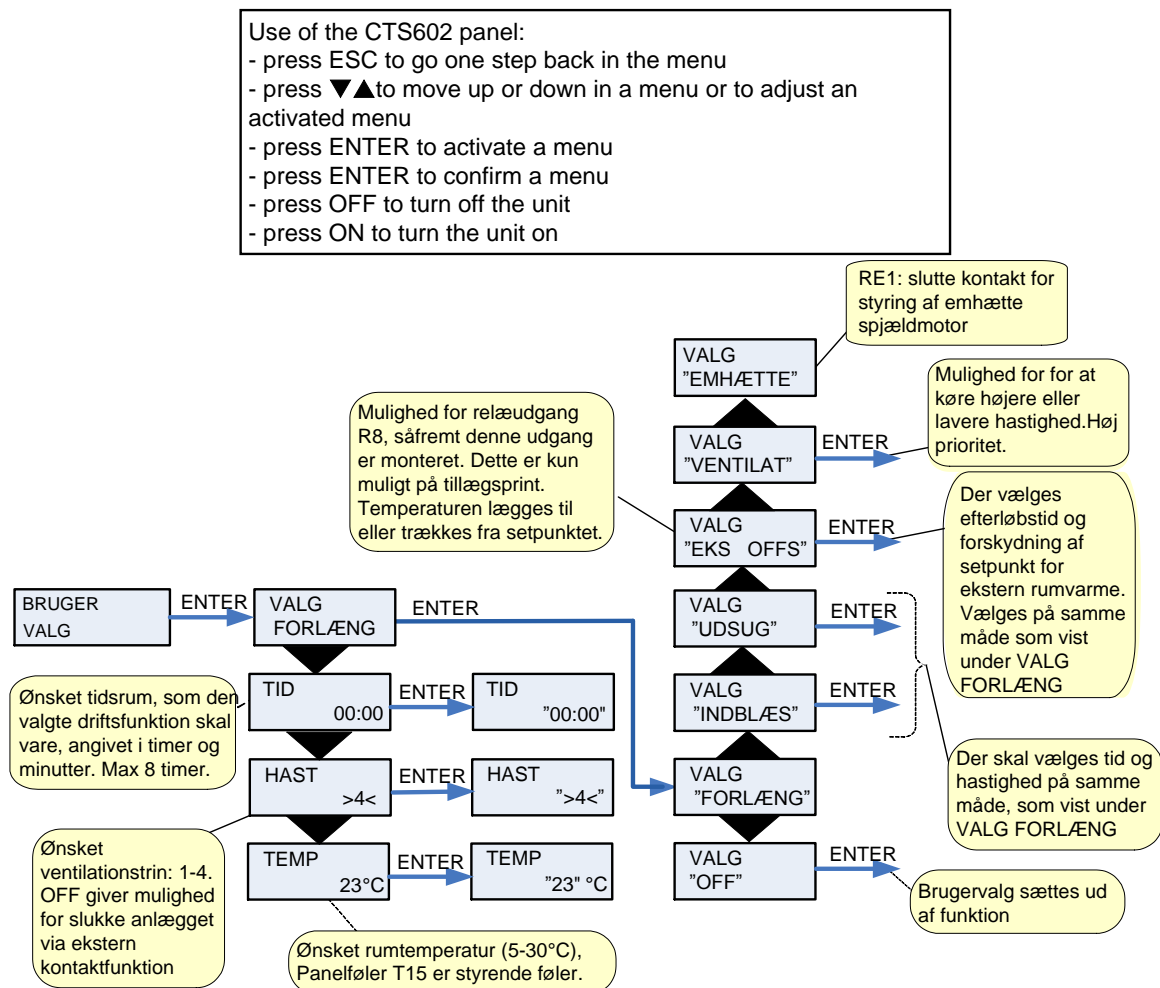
Use of the CTS602 panel:
- press ESC to go one step back in the menu
- press ▼▲to move up or down in a menu or to adjust an activated menu
- press ENTER to activate a menu
- press ENTER to confirm a menu
- press OFF to turn off the unit
- press ON to turn the unit on

RE1: slutte kontakt for styring af emhætte spjældmotor

VALG
"EMHÆTTE"

Mulighed for for at køre højere eller lavere hastighed.Høj prioritet.

Mulighed for relæudgang R8, såfremt denne udgang er monteret. Dette er kun muligt på tillægsprint. Temperaturen lægges til eller trækkes fra setpunktet.

VALG
"VENTILAT"

ENTER

VALG
"EKS OFFS"

ENTER

Der vælges efterløbstid og forskydning af setpunkt for ekstern rumvarme. Vælges på samme måde som vist under VALG FORLÆNG

BRUGER
VALG

ENTER

VALG
FORLÆNG

ENTER

VALG
"UDSUG"

ENTER

Ønsket tidsrum, som den valgte driftsfunktion skal vare, angivet i timer og minutter. Max 8 timer.

TID
00:00

ENTER

TID
"00:00"

VALG
"INDBLÆS"

ENTER

HAST
>4<

ENTER

HAST
">4<"

VALG
"FORLÆNG"

Der skal vælges tid og hastighed på samme måde, som vist under VALG FORLÆNG

Ønsket ventilationstrin: 1-4. OFF giver mulighed for slukke anlægget via ekstern kontaktfunktion

TEMP
23°C

ENTER

TEMP
"23" °C

VALG
"OFF"

ENTER

Brugervalg sættes ud af funktion

Ønsket rumtemperatur (5-30°C), Panelføler T15 er styrende føler.